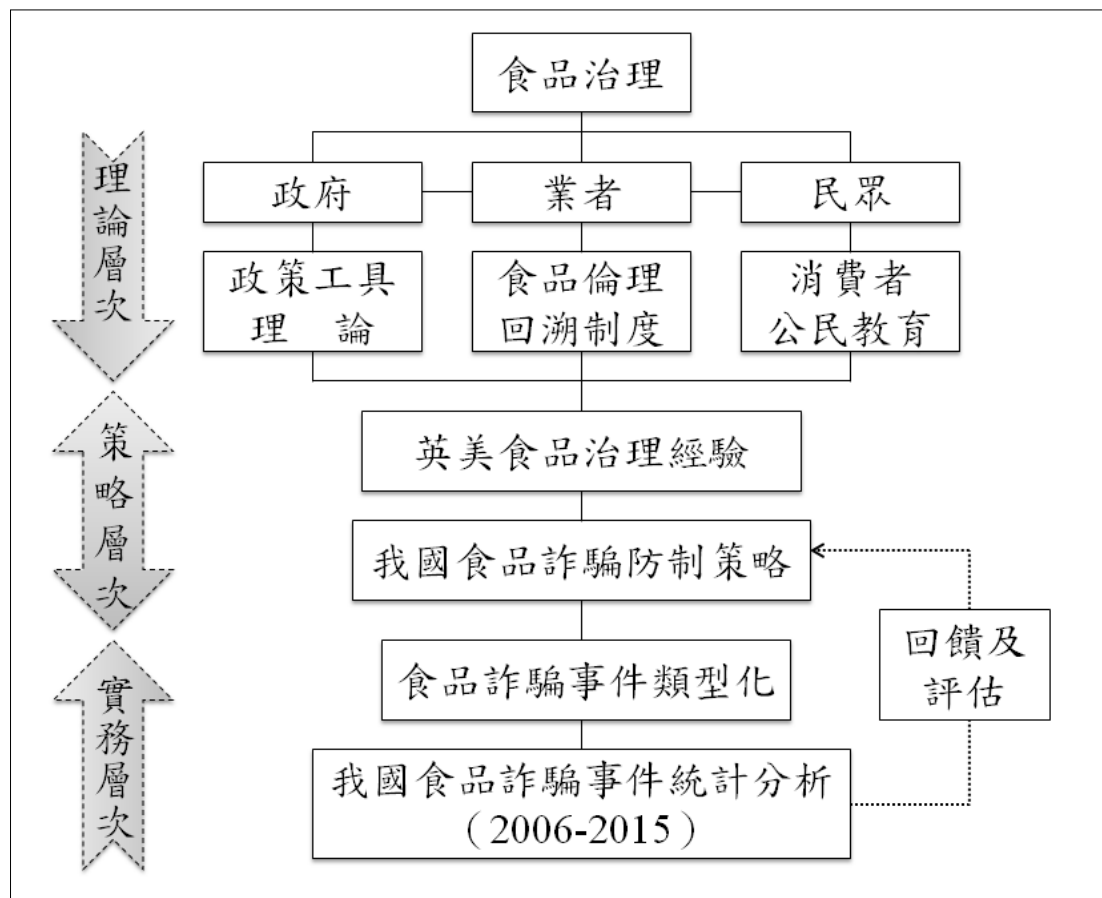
理論層次

策略層次

實務層次

食品治理

政府

業者

民眾

政策工具
理　論

食品倫理
回溯制度

消費者
公民教育

英美食品治理經驗

我國食品詐騙防制策略

食品詐騙事件類型化

我國食品詐騙事件統計分析
（2006-2015）

回饋及
評估